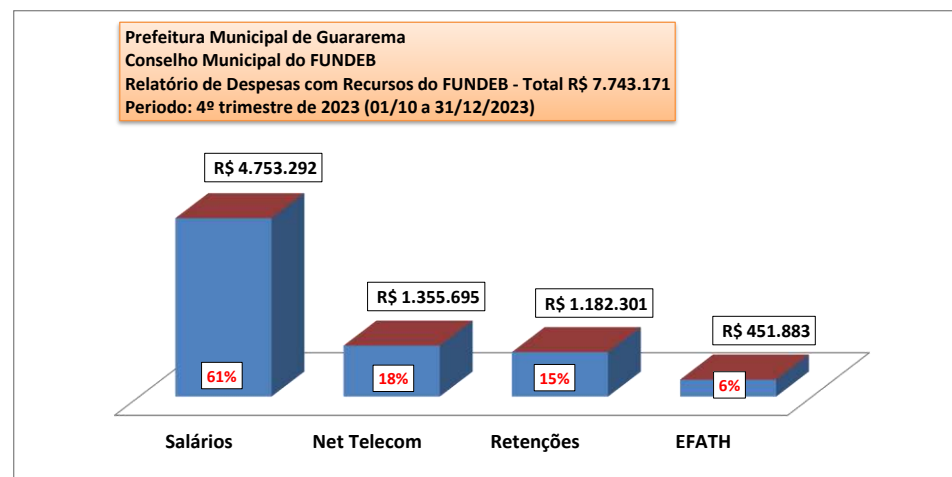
Prefeitura Municipal de Guararema
Conselho Municipal do FUNDEB
Relatório de Despesas com Recursos do FUNDEB - Total R$ 7.743.171
Periodo: 4º trimestre de 2023 (01/10 a 31/12/2023)

R$ 4.753.292
61%
Salários

R$ 1.355.695
18%
Net Telecom

R$ 1.182.301
15%
Retenções

R$ 451.883
6%
EFATH